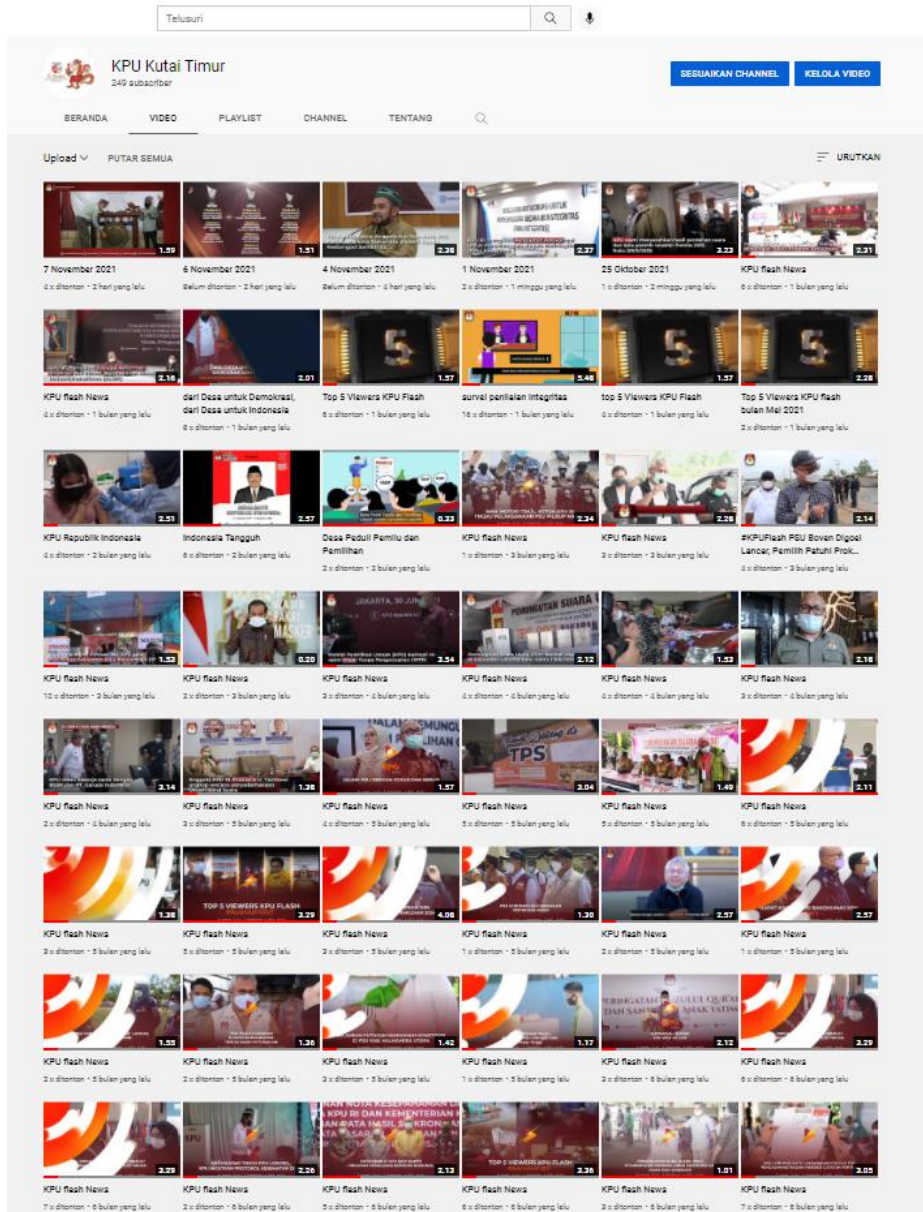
Telusuri

KPU Kutai Timur
249 subscriber

SESUAIKAN CHANNEL
KELOLA VIDEO

BERANDA
VIDEO
PLAYLIST
CHANNEL
TENTANG

Upload
PUTAR SEMUA
URUTKAN

1.59
7 November 2021
4 x ditonton • 2 hari yang lalu

1.51
6 November 2021
Belum ditonton • 2 hari yang lalu

2.38
4 November 2021
Belum ditonton • 4 hari yang lalu

2.27
1 November 2021
2 x ditonton • 1 minggu yang lalu

2.23
25 Oktober 2021
1 x ditonton • 2 minggu yang lalu

2.31
KPU flash News
6 x ditonton • 1 bulan yang lalu

2.16
KPU flash News
4 x ditonton • 1 bulan yang lalu

2.01
dari Desa untuk Demokrasi, dari Desa untuk Indonesia
8 x ditonton • 1 bulan yang lalu

1.57
Top 5 Viewers KPU Flash
6 x ditonton • 1 bulan yang lalu

5.48
survei penilaian integritas
18 x ditonton • 1 bulan yang lalu

1.57
top 5 Viewers KPU Flash
4 x ditonton • 1 bulan yang lalu

2.28
Top 5 Viewers KPU flash bulan Mei 2021
2 x ditonton • 1 bulan yang lalu

2.51
KPU Republik Indonesia
4 x ditonton • 2 bulan yang lalu

2.57
Indonesia Tangguh
6 x ditonton • 2 bulan yang lalu

0.33
Desa Peduli Pemilu dan Pemilihan
2 x ditonton • 2 bulan yang lalu

2.34
KPU flash News
1 x ditonton • 3 bulan yang lalu

2.28
KPU flash News
3 x ditonton • 3 bulan yang lalu

2.14
#KPUFlash PSU Boven Digoel Lancar, Pemilih Patuhi Prok...
4 x ditonton • 3 bulan yang lalu

1.53
KPU flash News
10 x ditonton • 3 bulan yang lalu

0.20
KPU flash News
3 x ditonton • 3 bulan yang lalu

2.54
KPU flash News
3 x ditonton • 4 bulan yang lalu

2.12
KPU flash News
4 x ditonton • 4 bulan yang lalu

1.53
KPU flash News
4 x ditonton • 4 bulan yang lalu

2.16
KPU flash News
3 x ditonton • 4 bulan yang lalu

2.14
KPU flash News
2 x ditonton • 4 bulan yang lalu

1.38
KPU flash News
3 x ditonton • 5 bulan yang lalu

1.57
KPU flash News
4 x ditonton • 5 bulan yang lalu

2.04
KPU flash News
5 x ditonton • 5 bulan yang lalu

1.49
KPU flash News
5 x ditonton • 5 bulan yang lalu

2.11
KPU flash News
6 x ditonton • 5 bulan yang lalu

1.38
KPU flash News
5 x ditonton • 5 bulan yang lalu

TOP 5 VIEWERS KPU FLASH
2.29
KPU flash News
5 x ditonton • 5 bulan yang lalu

4.08
KPU flash News
2 x ditonton • 5 bulan yang lalu

1.20
KPU flash News
1 x ditonton • 5 bulan yang lalu

2.57
KPU flash News
2 x ditonton • 5 bulan yang lalu

2.57
KPU flash News
1 x ditonton • 5 bulan yang lalu

1.55
KPU flash News
2 x ditonton • 5 bulan yang lalu

1.36
KPU flash News
2 x ditonton • 5 bulan yang lalu

1.42
KPU flash News
3 x ditonton • 5 bulan yang lalu

1.17
KPU flash News
1 x ditonton • 5 bulan yang lalu

2.12
KPU flash News
2 x ditonton • 6 bulan yang lalu

3.29
KPU flash News
6 x ditonton • 6 bulan yang lalu

3.29
KPU flash News
7 x ditonton • 6 bulan yang lalu

2.26
KPU flash News
2 x ditonton • 6 bulan yang lalu

2.13
KPU flash News
5 x ditonton • 6 bulan yang lalu

TOP 5 VIEWERS KPU FLASH
3.36
KPU flash News
6 x ditonton • 6 bulan yang lalu

1.01
KPU flash News
3 x ditonton • 6 bulan yang lalu

3.05
KPU flash News
7 x ditonton • 6 bulan yang lalu